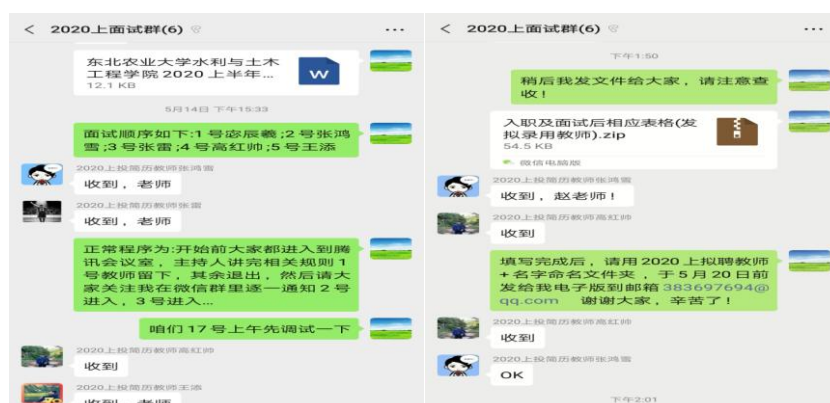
< 2020上面试群(6) ···

东北农业大学水利与土木工程学院2020上半年...
12.1 KB

5月14日 下午15:33

面试顺序如下:1号庞辰羲;2号张鸿雪;3号张雷;4号高红帅;5号王添

2020上投简历教师张鸿雪
收到，老师

2020上投简历教师张雷
收到，老师

正常程序为:开始前大家都进入到腾讯会议室，主持人讲完相关规则1号教师留下，其余退出，然后请大家关注我在微信群里逐一通知2号进入，3号进入...

咱们17号上午先调试一下

2020上投简历教师高红帅
收到

2020上投简历教师王添
收到，老师

< 2020上面试群(6) ···

下午1:50

稍后我发文件给大家，请注意查收！

入职及面试后相应表格(发拟录用教师).zip
54.5 KB
微信电脑版

2020上投简历教师张鸿雪
收到，赵老师！

2020上投简历教师高红帅
收到

填写完成后，请用2020上拟聘教师+名字命名文件夹，于5月20日前发给我电子版到邮箱383697694@qq.com 谢谢大家，辛苦了！

2020上投简历教师高红帅
收到

2020上投简历教师张鸿雪
OK

下午2:01